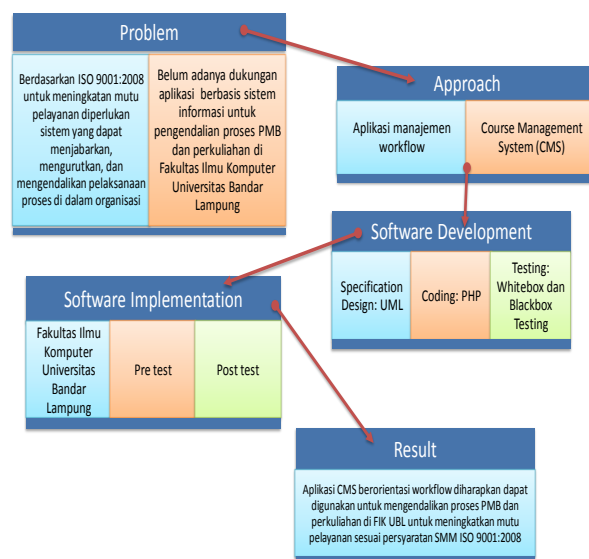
Problem

Berdasarkan ISO 9001:2008 untuk meningkatan mutu pelayanan diperlukan sistem yang dapat menjabarkan, mengurutkan, dan mengendalikan pelaksanaan proses di dalam organisasi

Belum adanya dukungan aplikasi berbasis sistem informasi untuk pengendalian proses PMB dan perkuliahan di Fakultas Ilmu Komputer Universitas Bandar Lampung

Approach

Aplikasi manajemen workflow

Course Management System (CMS)

Software Development

Specification Design: UML

Coding: PHP

Testing: Whitebox dan Blackbox Testing

Software Implementation

Fakultas Ilmu Komputer Universitas Bandar Lampung

Pre test

Post test

Result

Aplikasi CMS berorientasi workflow diharapkan dapat digunakan untuk mengendalikan proses PMB dan perkuliahan di FIK UBL untuk meningkatkan mutu pelayanan sesuai persyaratan SMM ISO 9001:2008